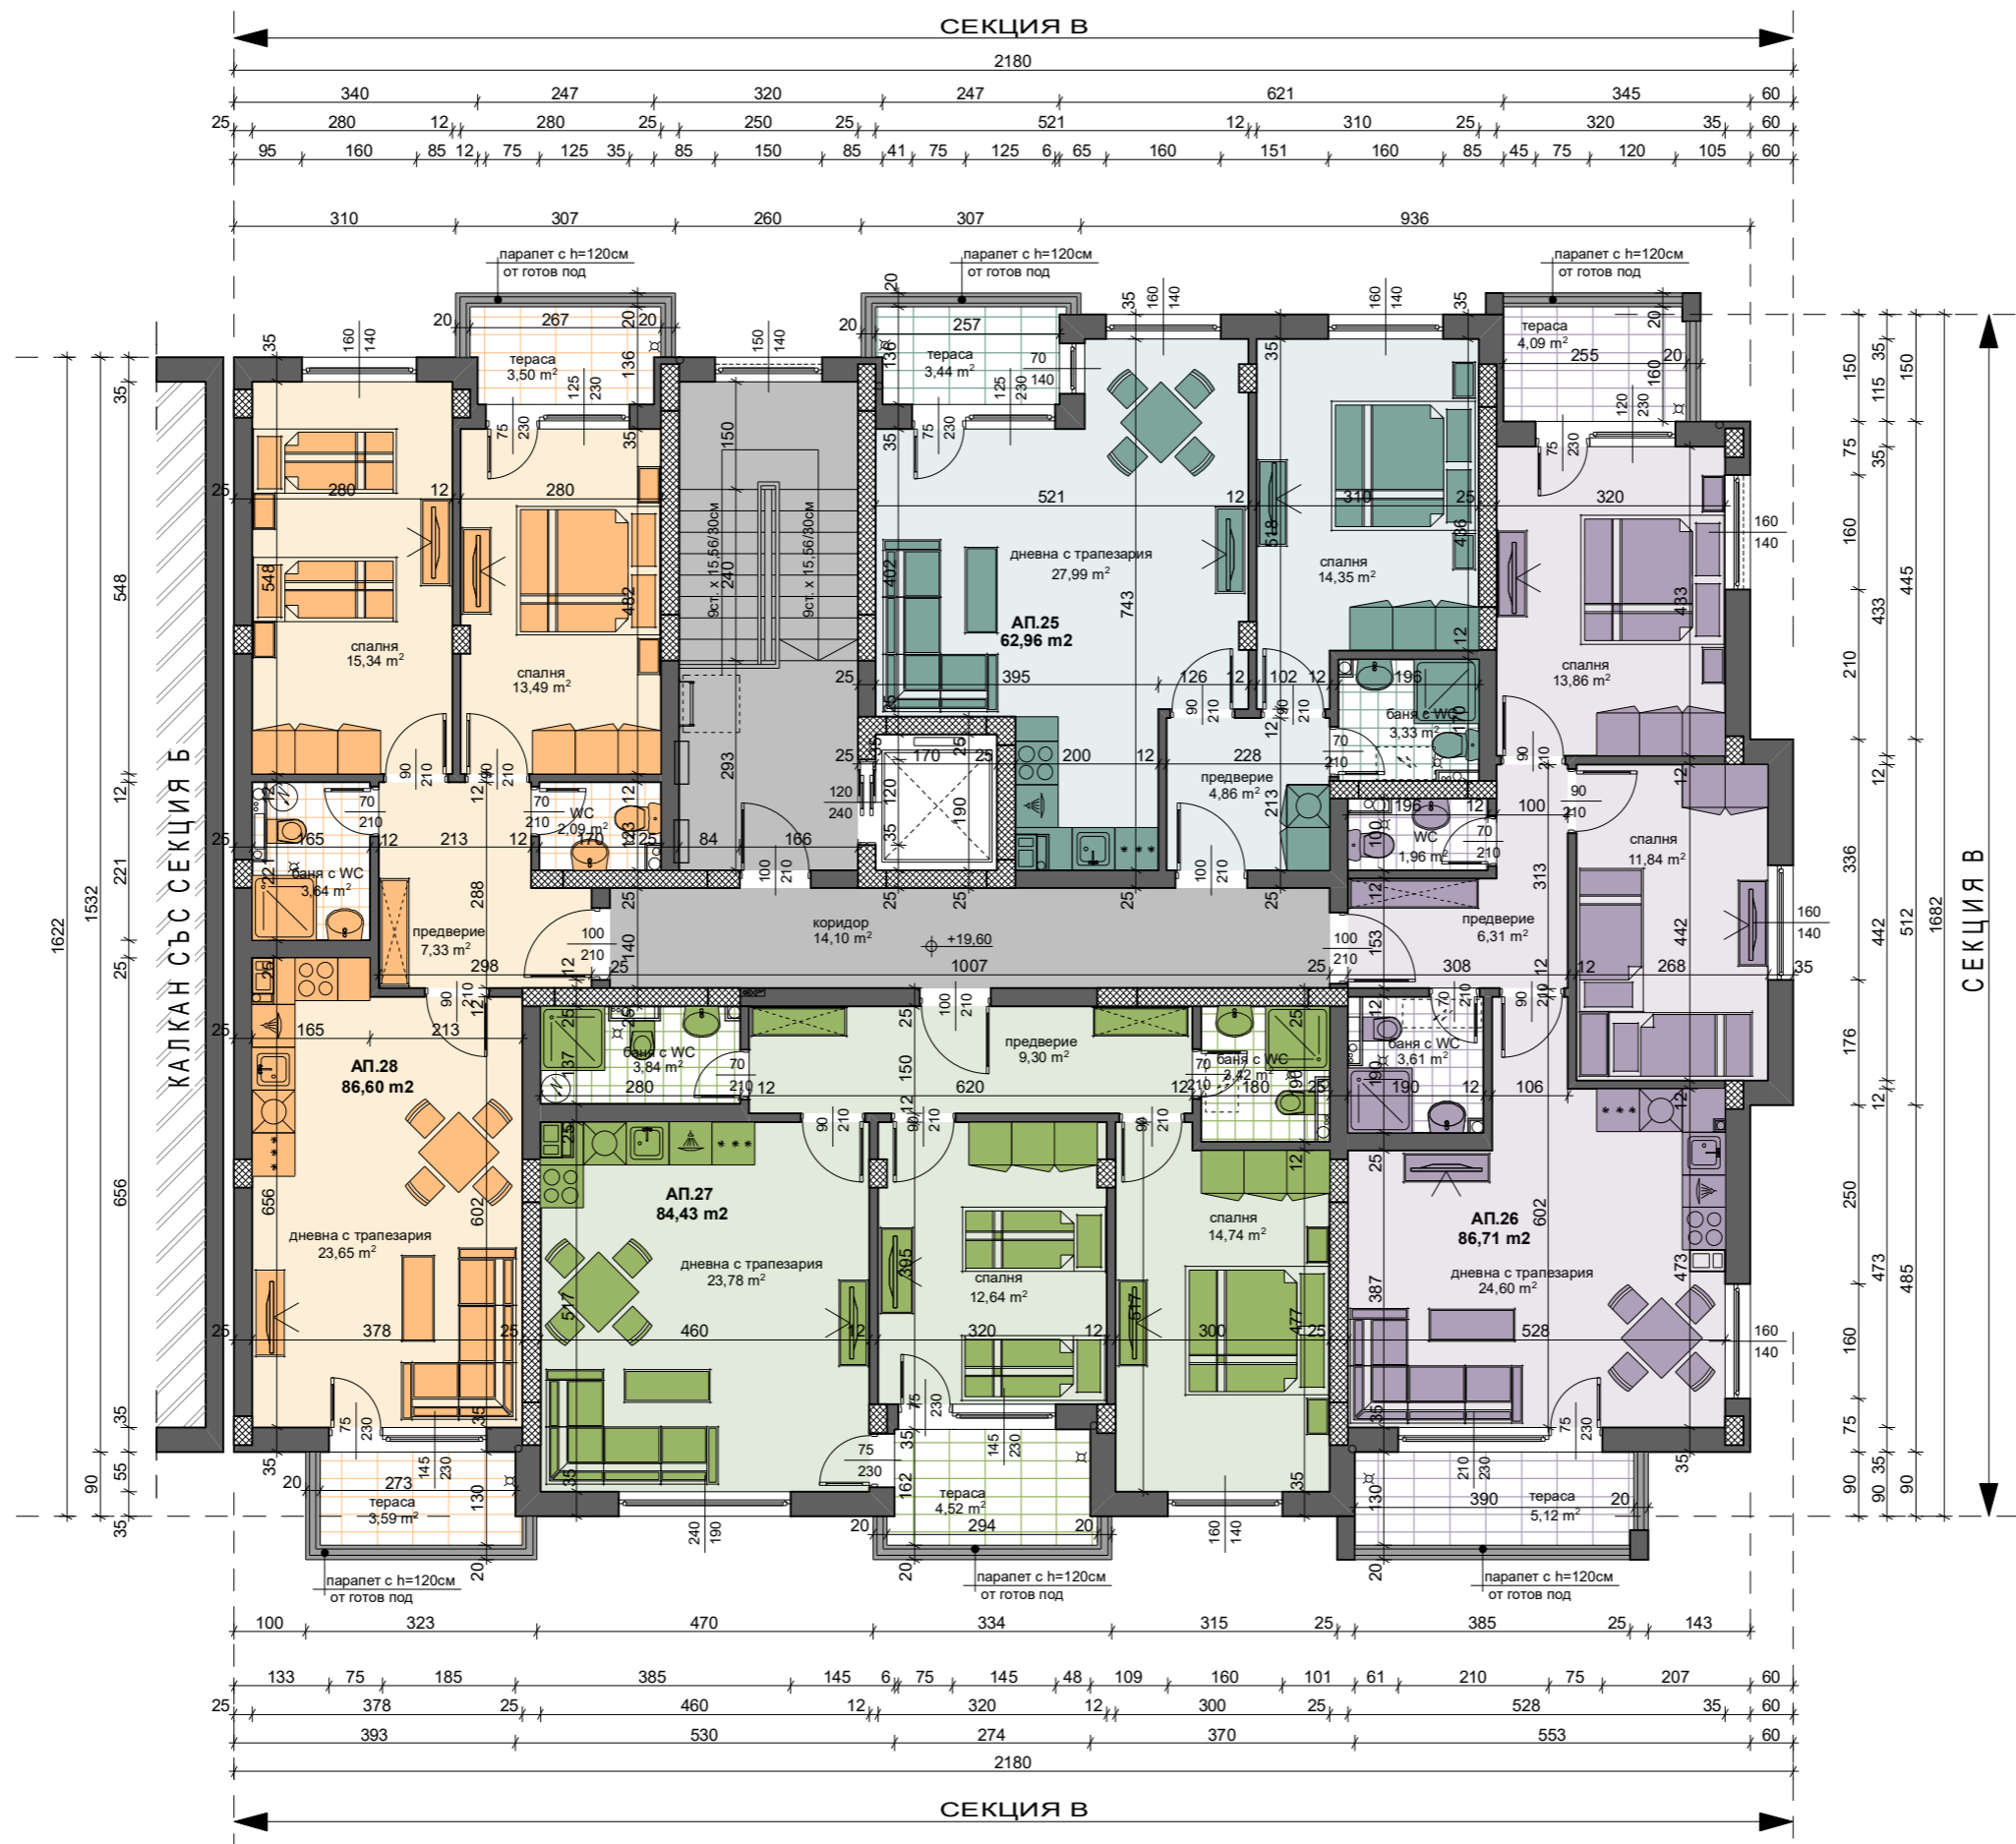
СЕКЦИЯ В

2180

340 247 320 247 621 345 60
25 280 12 280 25 250 25 521 12 310 25 320 35 60
95 160 85 12 75 125 35 85 150 85 41 75 125 6 65 160 151 160 85 45 75 120 105 60

310 307 260 307 936

парапет с h=120см
от готов под

парапет с h=120см
от готов под

парапет с h=120см
от готов под

тераса
3,50 m$^2$

тераса
3,44 m$^2$

тераса
4,09 m$^2$

спалня
15,34 m$^2$

спалня
13,49 m$^2$

9ст. х 15,56/30см

9ст. х 15,56/30см

дневна с трапезария
27,99 m$^2$

АП.25
62,96 m2

спалня
14,35 m$^2$

спалня
13,86 m$^2$

баня с WC
3,33 m$^2$

WC
2,09 m$^2$

баня с WC
3,64 m$^2$

предверие
7,33 m$^2$

предверие
4,86 m$^2$

WC
1,96 m$^2$

спалня
11,84 m$^2$

коридор
14,10 m$^2$

+19,60

предверие
6,31 m$^2$

КАЛКАН СЪС СЕКЦИЯ Б

СЕКЦИЯ В

АП.28
86,60 m2

баня с WC
3,84 m$^2$

предверие
9,30 m$^2$

баня с WC
2,42 m$^2$

баня с WC
3,61 m$^2$

дневна с трапезария
23,65 m$^2$

АП.27
84,43 m2

дневна с трапезария
23,78 m$^2$

спалня
12,64 m$^2$

спалня
14,74 m$^2$

АП.26
86,71 m2

дневна с трапезария
24,60 m$^2$

тераса
3,59 m$^2$

тераса
4,52 m$^2$

тераса
5,12 m$^2$

парапет с h=120см
от готов под

парапет с h=120см
от готов под

парапет с h=120см
от готов под

1622 1532 548 221 656

1682 512 445 433 442 485 473

100 323 470 334 315 25 385 25 143
133 75 185 385 145 6 75 145 48 109 160 101 61 210 75 207 60
25 378 25 460 12 320 12 300 25 528 35 60
393 530 274 370 553 60

2180

СЕКЦИЯ В